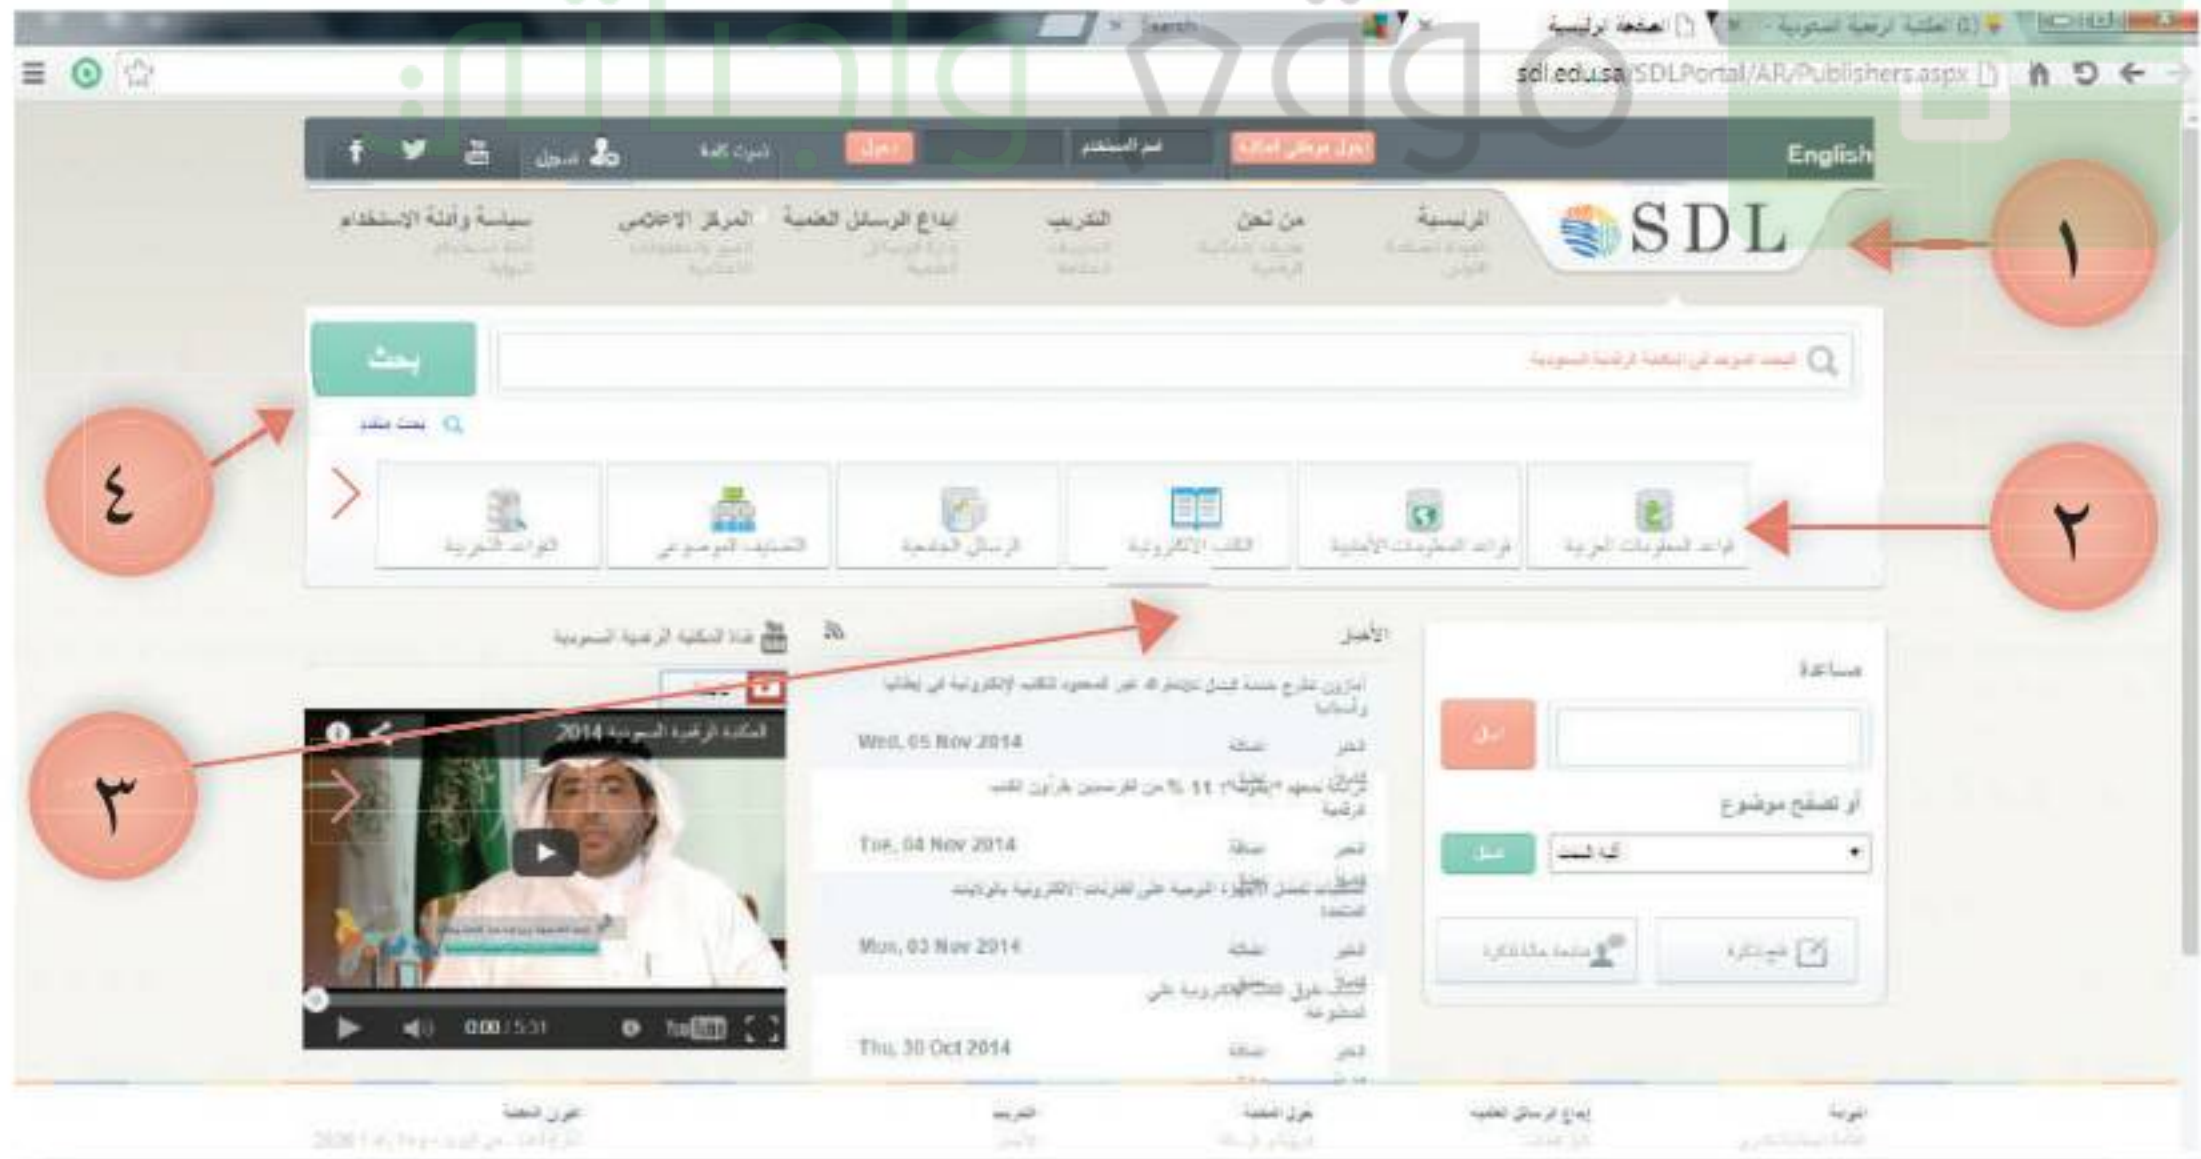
الصفحة الرئيسية | المكتبة الرقمية السعودية

sdl.edu.sa/SDLPortal/AR/Publishers.aspx

English

تسجيل

SDL

الرئيسية
من نحن
التدريب
ايداع الرسائل العلمية
المركز الاعلامي
سياسة وأدلة الاستخدام

١

بحث

بحث متقدم

٤

قواعد المعلومات العربية
قواعد المعلومات الأجنبية
الكتب الإلكترونية
الرسائل الجامعية
التصنيف الموضوعي
القواعد التحريرية

٢

الأخبار

قناة المكتبة الرقمية السعودية

المكتبة الرقمية السعودية 2014

مساعدة

أو تصفح موضوع

Wed, 05 Nov 2014

Tue, 04 Nov 2014

Mon, 03 Nov 2014

Thu, 30 Oct 2014

0:00 / 5:31

٣